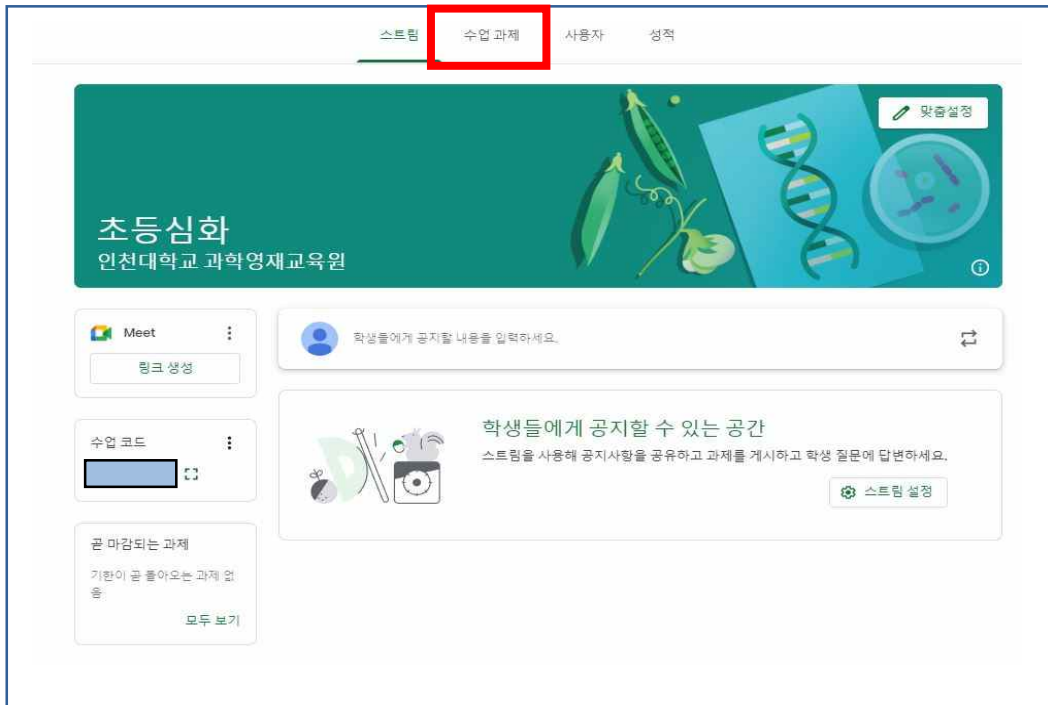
스트림 수업 과제 사용자 성적

맞춤설정

초등심화
인천대학교 과학영재교육원

Meet
링크 생성

학생들에게 공지할 내용을 입력하세요.

수업 코드

곧 마감되는 과제
기한이 곧 돌아오는 과제 없음
모두 보기

학생들에게 공지할 수 있는 공간
스트림을 사용해 공지사항을 공유하고 과제를 게시하고 학생 질문에 답변하세요.
스트림 설정